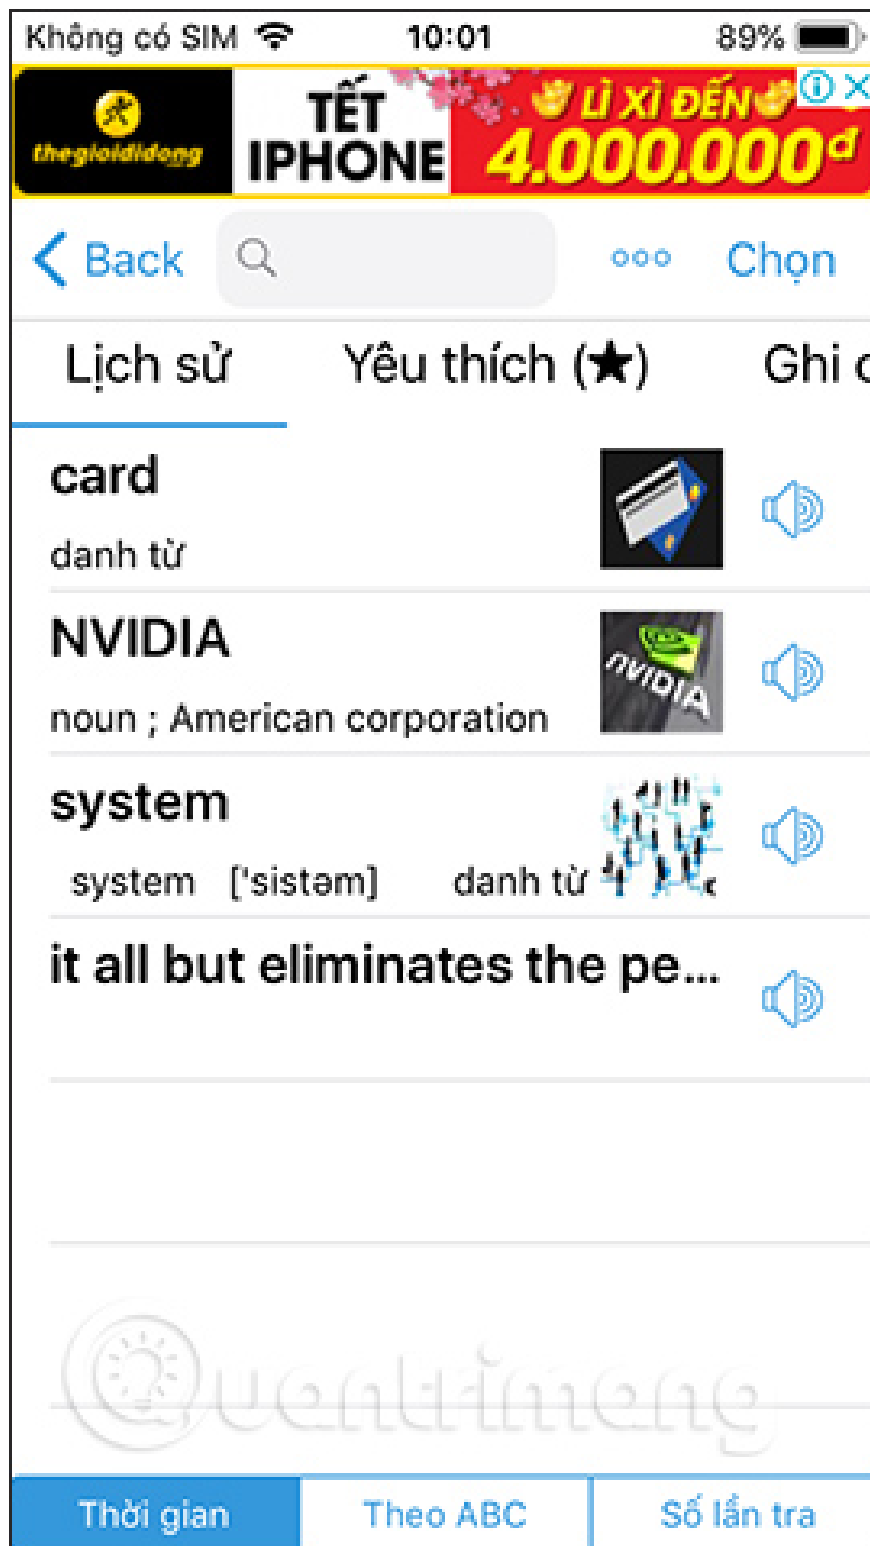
Không có SIM 10:01 89%

thegioididong TẾT IPHONE LÌ XÌ ĐẾN 4.000.000đ

Back ooo Chọn

Lịch sử Yêu thích (★) Ghi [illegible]

card
danh từ

NVIDIA
noun ; American corporation

NVIDIA

system
system ['sistəm] danh từ

it all but eliminates the pe...

Quantrimang

Thời gian Theo ABC Số lần tra